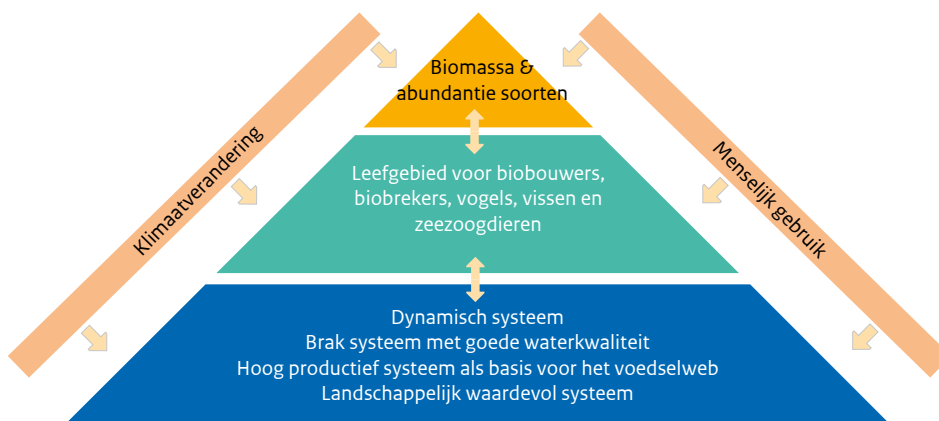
Biomassa & abundantie soorten

Leefgebied voor biobouwers, biobrekers, vogels, vissen en zeezoogdieren

Dynamisch systeem
Brak systeem met goede waterkwaliteit
Hoog productief systeem als basis voor het voedselweb
Landschappelijk waardevol systeem

Klimaatverandering

Menselijk gebruik